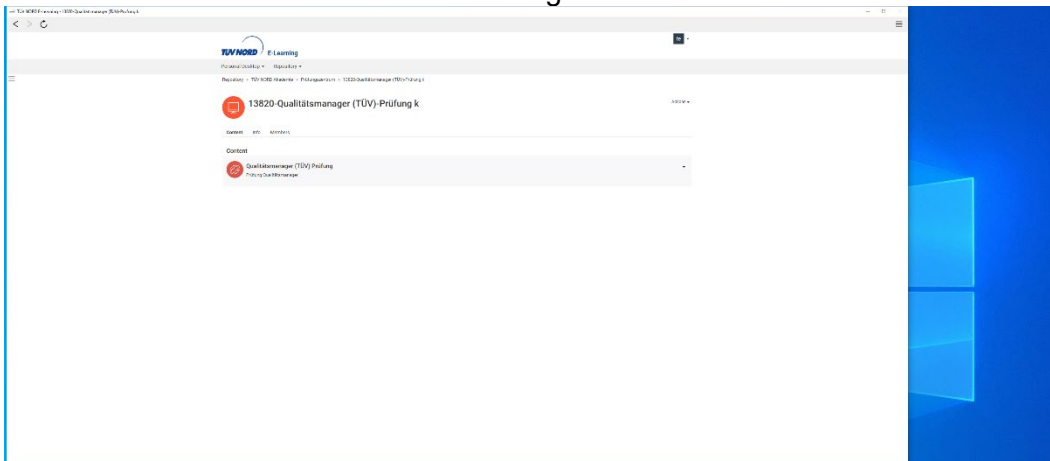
TÜV NORD E-Learning - 13820-Qualitätsmanager (TÜV)-Prüfung k

TÜV NORD E-Learning

Personal Desktop ▾ Repository ▾

Repository » TÜV NORD Akademie » Prüfungsportal » 13820-Qualitätsmanager (TÜV)-Prüfung k

13820-Qualitätsmanager (TÜV)-Prüfung k

Actions ▾

Content Info Members

Content

Qualitätsmanager (TÜV) Prüfung
Prüfung Qualitätsmanager